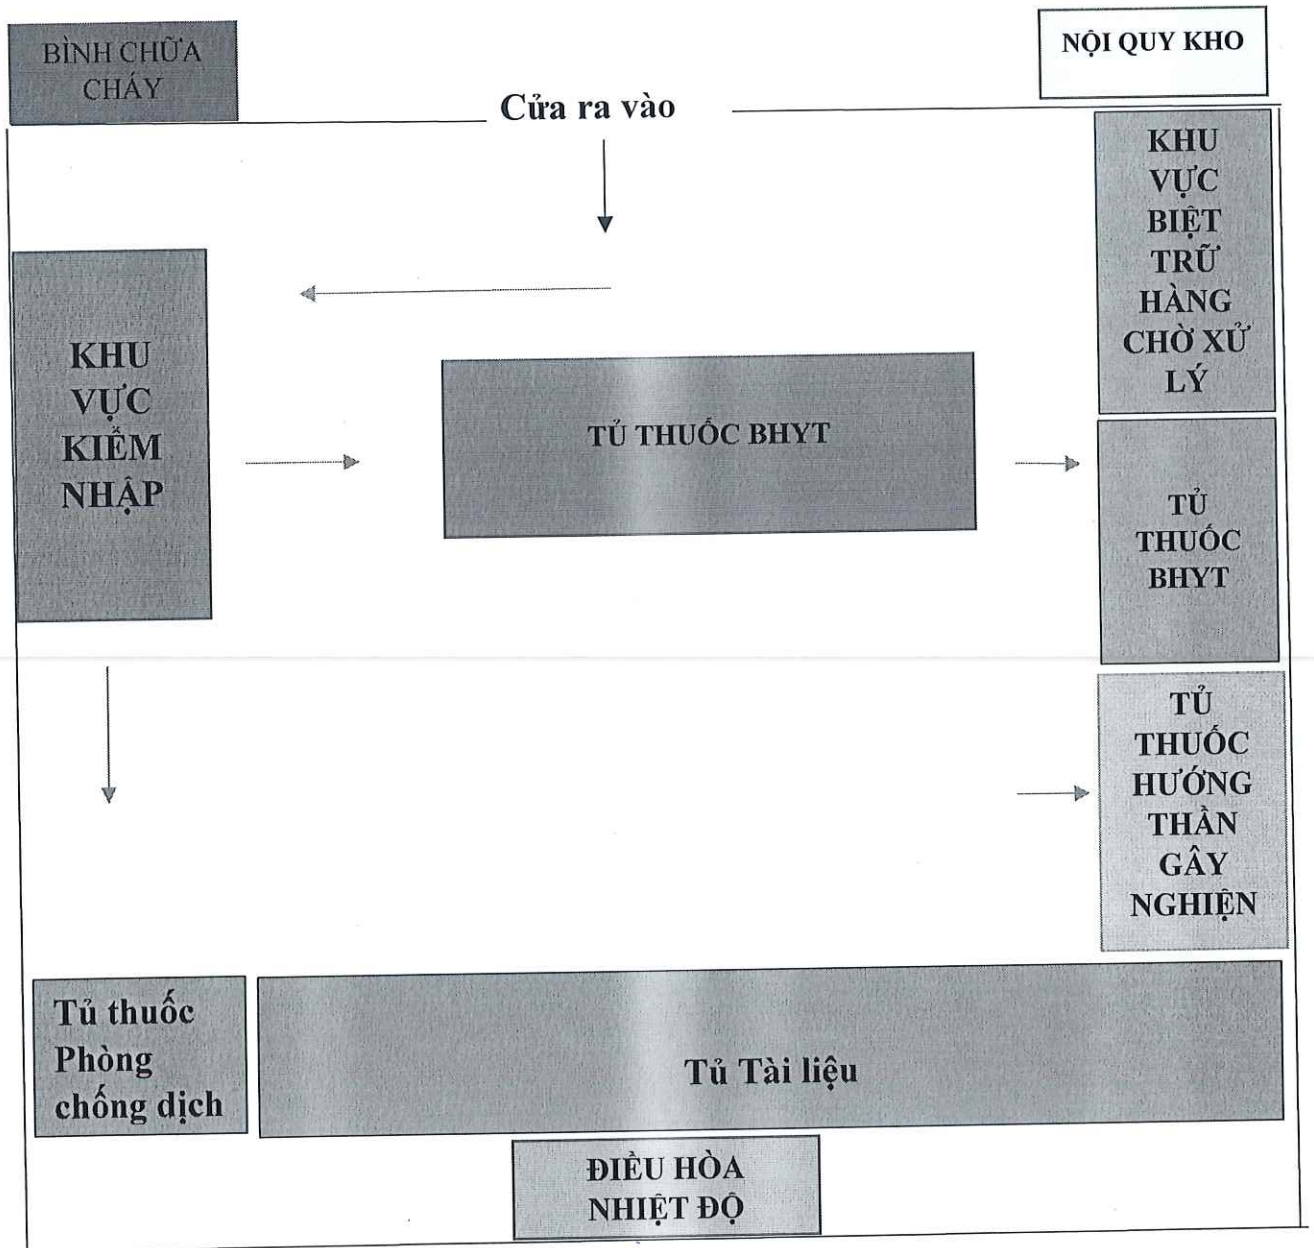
BÌNH CHỮA CHÁY

NỘI QUY KHO

Cửa ra vào

KHU VỰC BIỆT TRỮ HÀNG CHỜ XỬ LÝ

KHU VỰC KIỂM NHẬP

TỦ THUỐC BHYT

TỦ THUỐC BHYT

TỦ THUỐC HƯỚNG THẦN GÂY NGHIỆN

Tủ thuốc Phòng chống dịch

Tủ Tài liệu

ĐIỀU HÒA NHIỆT ĐỘ